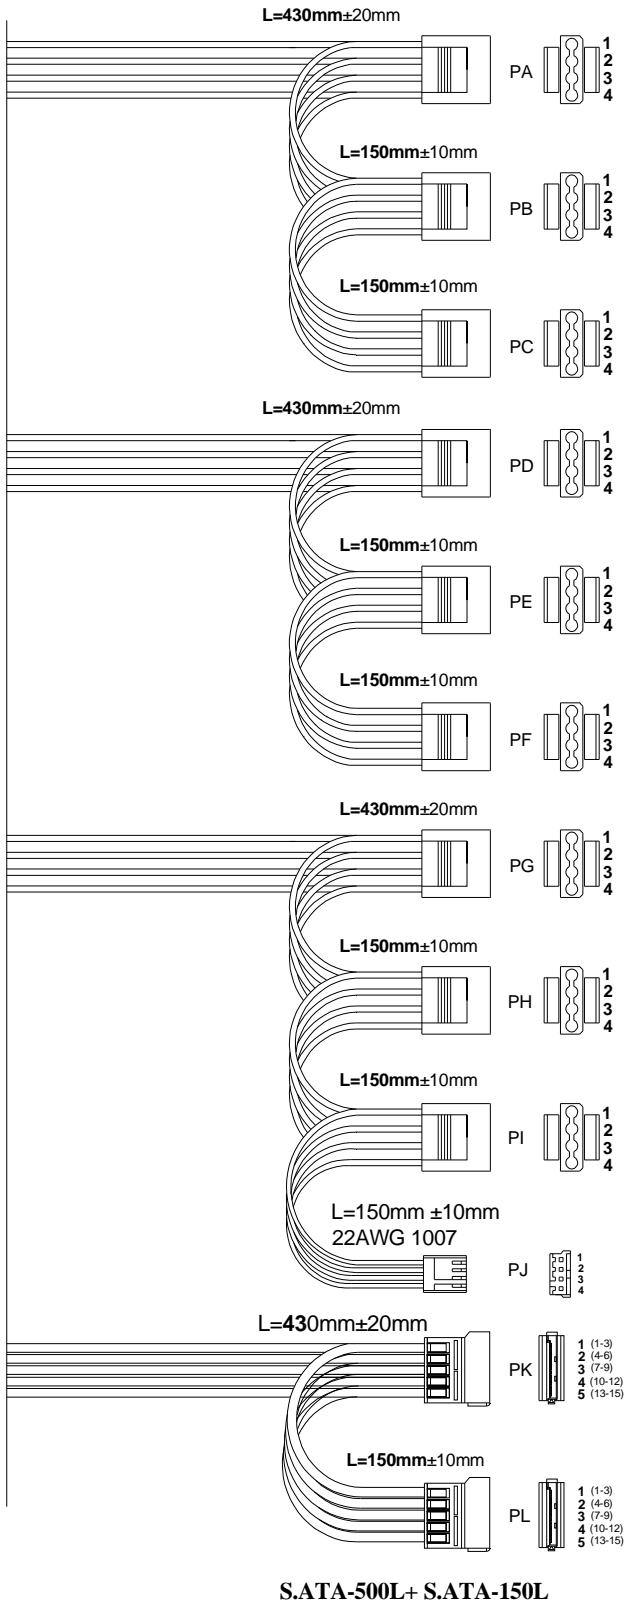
L=430mm±20mm

PA 1 2 3 4

L=150mm±10mm

PB 1 2 3 4

L=150mm±10mm

PC 1 2 3 4

L=430mm±20mm

PD 1 2 3 4

L=150mm±10mm

PE 1 2 3 4

L=150mm±10mm

PF 1 2 3 4

L=430mm±20mm

PG 1 2 3 4

L=150mm±10mm

PH 1 2 3 4

L=150mm±10mm

PI 1 2 3 4

L=150mm ±10mm
22AWG 1007

PJ 1 2 3 4

L=430mm±20mm

PK 1 (1-3) 2 (4-6) 3 (7-9) 4 (10-12) 5 (13-15)

L=150mm±10mm

PL 1 (1-3) 2 (4-6) 3 (7-9) 4 (10-12) 5 (13-15)

S.ATA-500L+ S.ATA-150L